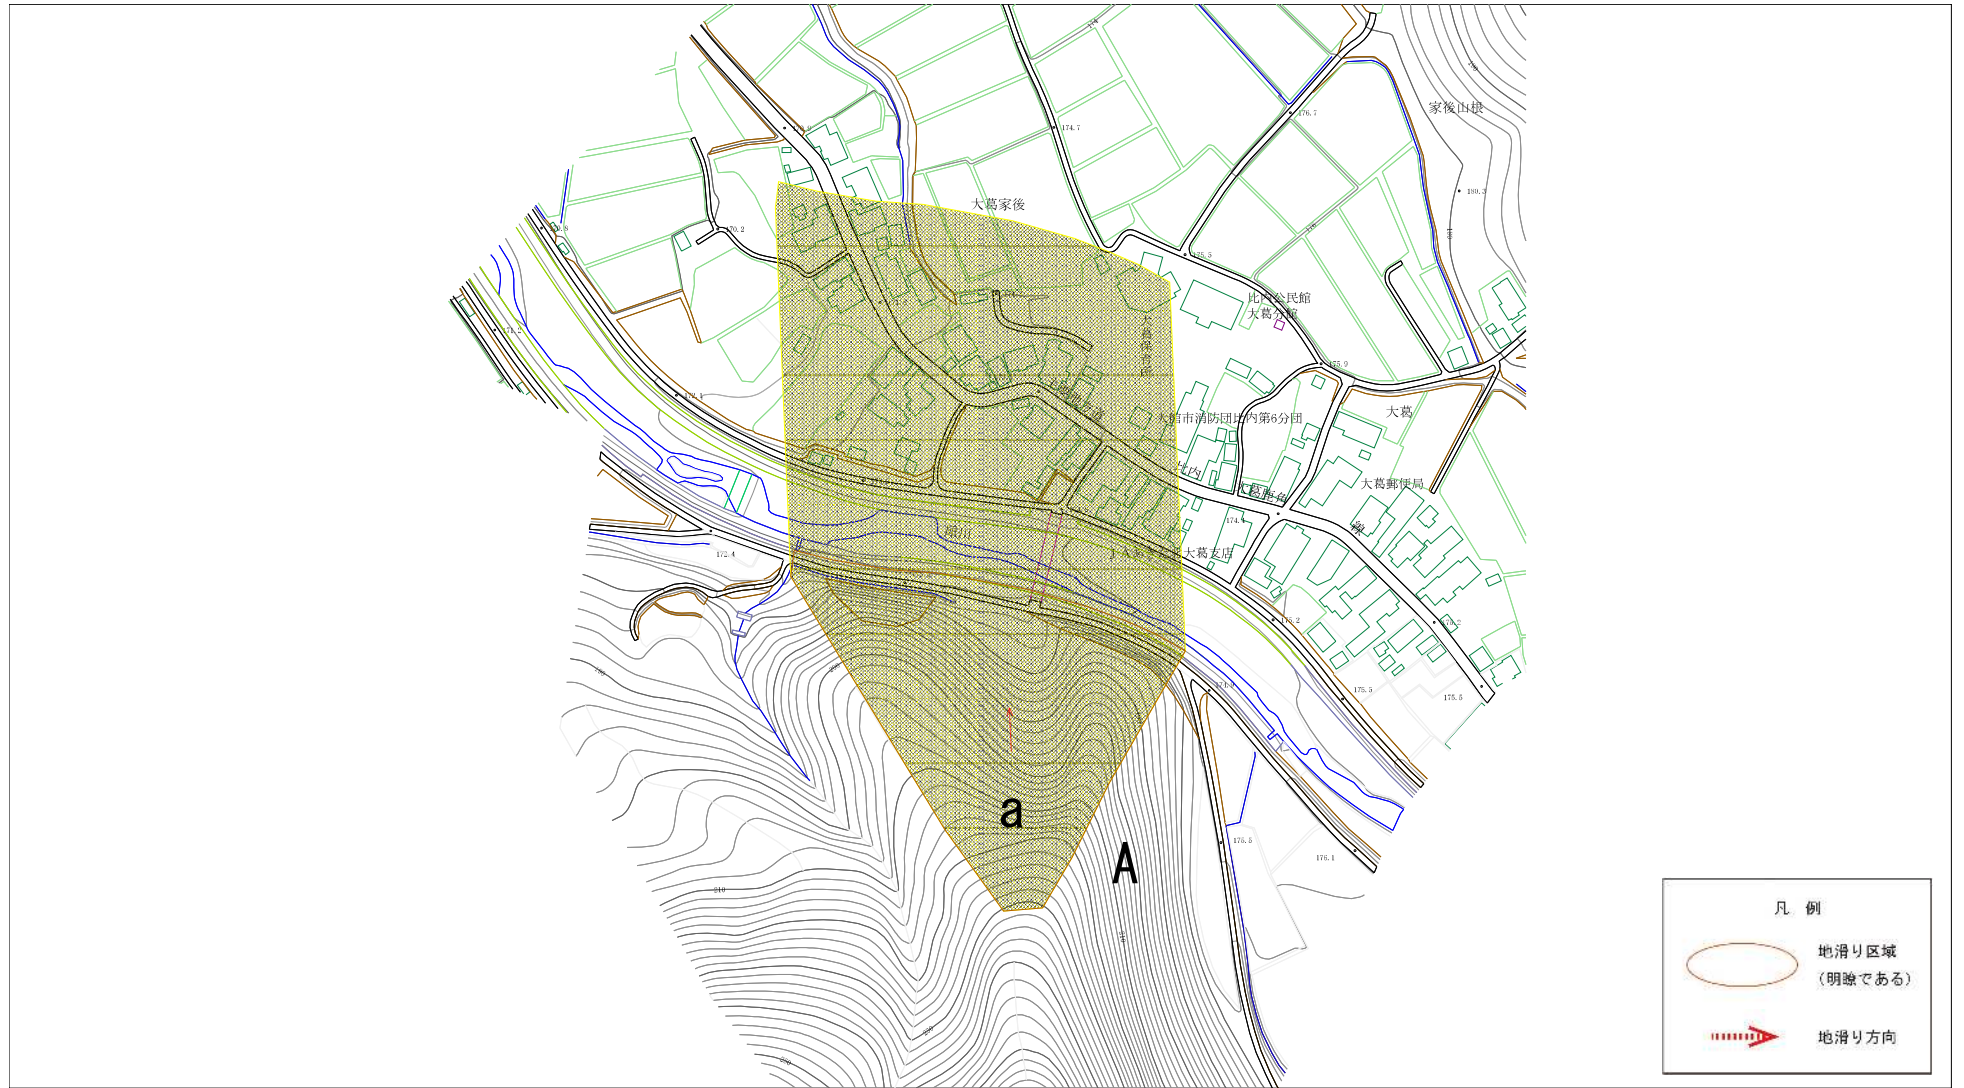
家後山根

大葛家後

比内公民館
大葛分館

大葛保育所

大館市消防団比内第6分団

大葛

大葛郵便局

JA秋田たかのす大葛支店

174.7

176.7

170.2

172.4

175.2

175.5

176.1

a

A

凡 例

地滑り区域
(明瞭である)

地滑り方向